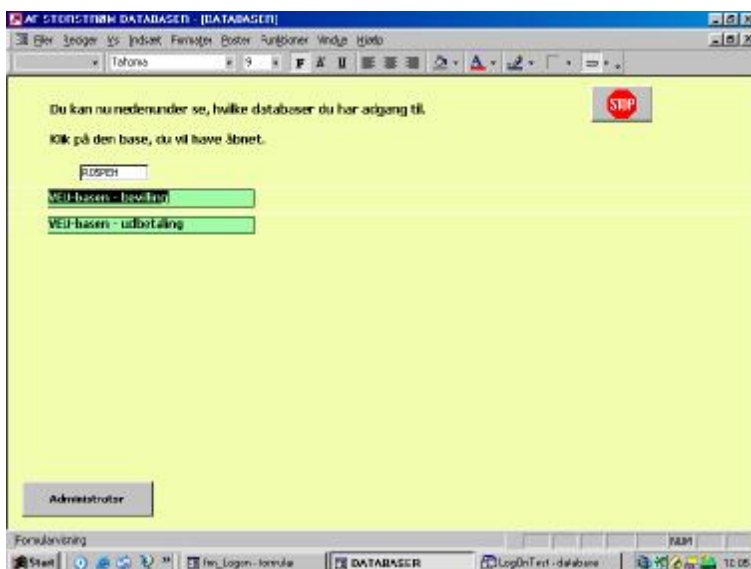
AF STORSTRØM DATABASEN - [DATABASER]

Filer Rediger Vis Indsæt Formater Poster Funktioner Vindue Hjælp

Tahoma 9 F K U

Du kan nu nedenunder se, hvilke databaser du har adgang til.

Klik på den base, du vil have åbnet.

STOP

ROSPEH

VEU-basen - bevilling

VEU-basen - udbetaling

Administrator

Formularvisning

NUM

Start | frm_Logon : formular | DATABASER | LogOnTest : database | 10:08